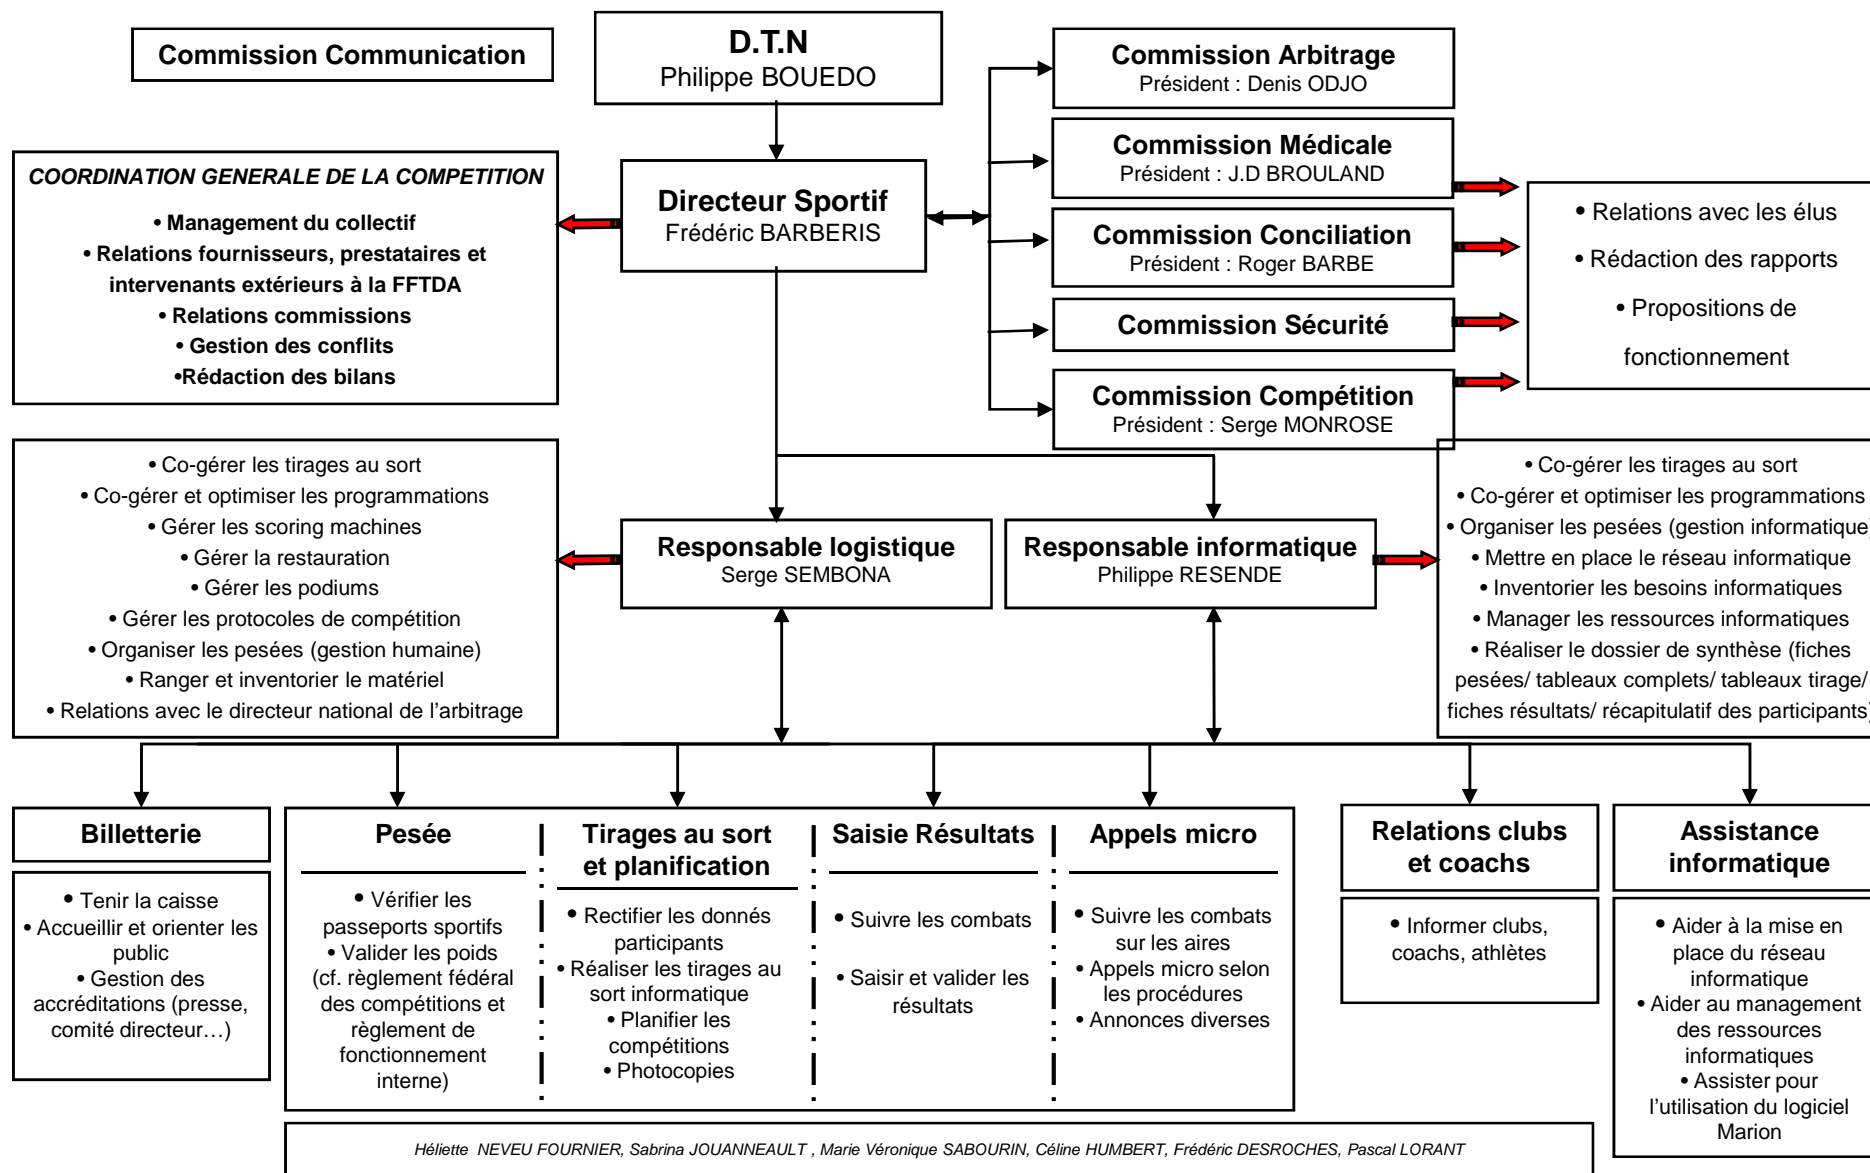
Commission Communication

D.T.N
Philippe BOUEDO

Commission Arbitrage
Président : Denis ODJO

Commission Médicale
Président : J.D BROULAND

Commission Conciliation
Président : Roger BARBE

Commission Sécurité

Commission Compétition
Président : Serge MONROSE

• Relations avec les élus
• Rédaction des rapports
• Propositions de fonctionnement

COORDINATION GENERALE DE LA COMPETITION
• Management du collectif
• Relations fournisseurs, prestataires et intervenants extérieurs à la FFTDA
• Relations commissions
• Gestion des conflits
•Rédaction des bilans

Directeur Sportif
Frédéric BARBERIS

• Co-gérer les tirages au sort
• Co-gérer et optimiser les programmations
• Gérer les scoring machines
• Gérer la restauration
• Gérer les podiums
• Gérer les protocoles de compétition
• Organiser les pesées (gestion humaine)
• Ranger et inventorier le matériel
• Relations avec le directeur national de l'arbitrage

Responsable logistique
Serge SEMBONA

Responsable informatique
Philippe RESENDE

• Co-gérer les tirages au sort
• Co-gérer et optimiser les programmations
• Organiser les pesées (gestion informatique)
• Mettre en place le réseau informatique
• Inventorier les besoins informatiques
• Manager les ressources informatiques
• Réaliser le dossier de synthèse (fiches pesées/ tableaux complets/ tableaux tirage/ fiches résultats/ récapitulatif des participants)

Billetterie
• Tenir la caisse
• Accueillir et orienter les public
• Gestion des accréditations (presse, comité directeur…)

Pesée
• Vérifier les passeports sportifs
• Valider les poids (cf. règlement fédéral des compétitions et règlement de fonctionnement interne)

Tirages au sort et planification
• Rectifier les donnés participants
• Réaliser les tirages au sort informatique
• Planifier les compétitions
• Photocopies

Saisie Résultats
• Suivre les combats
• Saisir et valider les résultats

Appels micro
• Suivre les combats sur les aires
• Appels micro selon les procédures
• Annonces diverses

Relations clubs et coachs
• Informer clubs, coachs, athlètes

Assistance informatique
• Aider à la mise en place du réseau informatique
• Aider au management des ressources informatiques
• Assister pour l'utilisation du logiciel Marion

Héliette NEVEU FOURNIER, Sabrina JOUANNEAULT , Marie Véronique SABOURIN, Céline HUMBERT, Frédéric DESROCHES, Pascal LORANT